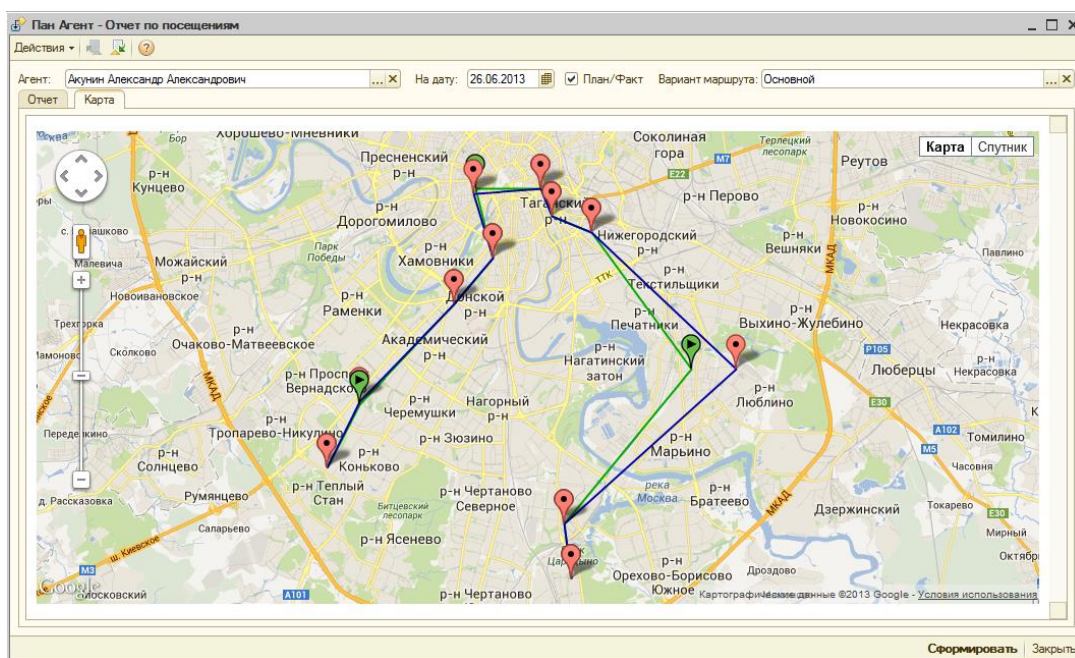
Пан Агент - Отчет по посещениям

Действия ▾

Агент: Акунин Александр Александрович ... ✕ На дату: 26.06.2013 ☑ План/Факт Вариант маршрута: Основной ... ✕

Отчет Карта

Карта Спутник

Хорошево-Мневники
Пресненский
р-н
Соколиная гора
р-н
Терлецкий лесопарк
M7
Реутов
Кунцево
E22
р-н Перово
р-н
Дорогомилово
Таганский
р-н
Новокосино
Нижегородский
р-н
Вешняки
МКАД
Можайский
Парк Победы
р-н
р-н
Хамовники
р-н
Павлино
Малевича
р-н
ТТК
Текстильщики
Новоивановское
р-н
Донской
р-н
р-н
Раменки
р-н
Выхино-Жулебино
Трехгорка
р-н
Академический
Печатники
Некрасовка
Сколково
Очаково-Матвеевское
р-н
р-н
Нагатинский затон
P105
Люберцы
р-н Проспект Вернадского
р-н
Некрасовка
МКАД
р-н
р-н
Нагорный
Люблино
E30
Черемушки
р-н
Тропарево-Никулино
р-н Зюзино
A102
Томилино
Переделкино
р-н
р-н
M5
р-н
р-н
Марьино
Солнцево
Коньково
Часовня
р-н
р-н Теплый Стан
река Москва
Румянцево
р-н Чертаново Северное
р-н
Братеево
МКАД
Токарево
Рассказовка
Битцевский лесопарк
Дзержинский
Саларьево
р-н
Мирный
ш. Киевское
р-н Ясенево
Октябрьский
р-н
Царицыно
р-н
Орехово-Борисово Южное
Дроздово
Google
Московский
A101
р-н Чертаново
Картографические данные ©2013 Google - Условия использования

Сформировать | Закрыть